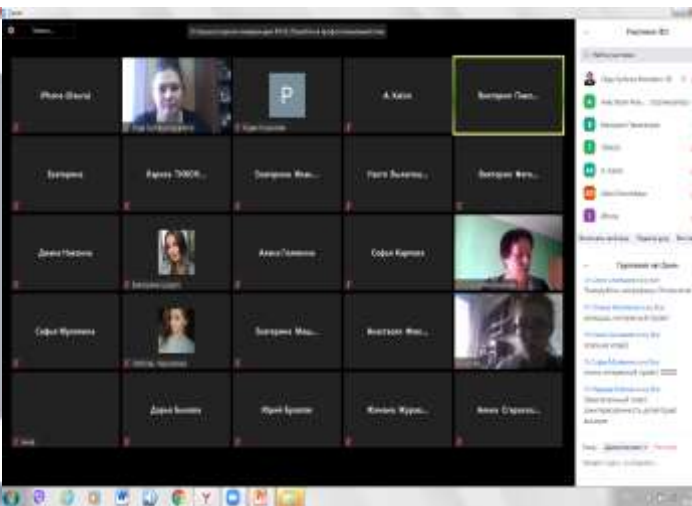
iPhone (Ольга)

P

A. Хапов

Виктория Павл...

Екатерина

Карина ТИХОН...

Екатерина Мих...

Настя Выхолод...

Виктория Фети...

Диана Новикова

Алиса Головина

Софья Карпова

Софья Муллина

Екатерина Мыш...

Анастасия Мих...

Дарья Быкова

Юрий Брагин

Женька Журав...

Алина Старого...

Участники (32)

Чат конференции: Для всех